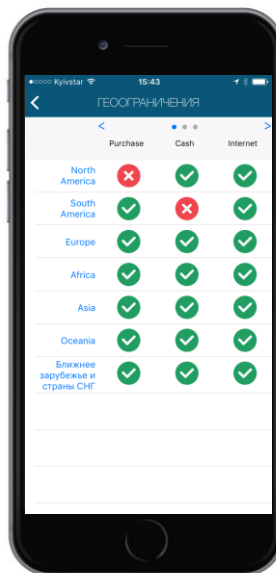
Kyivstar 15:43

ГЕООГРАНИЧЕНИЯ

| | Purchase | Cash | Internet |
|---|---|---|---|
| North America | ✗ | ✓ | ✓ |
| South America | ✓ | ✗ | ✓ |
| Europe | ✓ | ✓ | ✓ |
| Africa | ✓ | ✓ | ✓ |
| Asia | ✓ | ✓ | ✓ |
| Oceania | ✓ | ✓ | ✓ |
| Ближнее зарубежье и страны СНГ | ✓ | ✓ | ✓ |